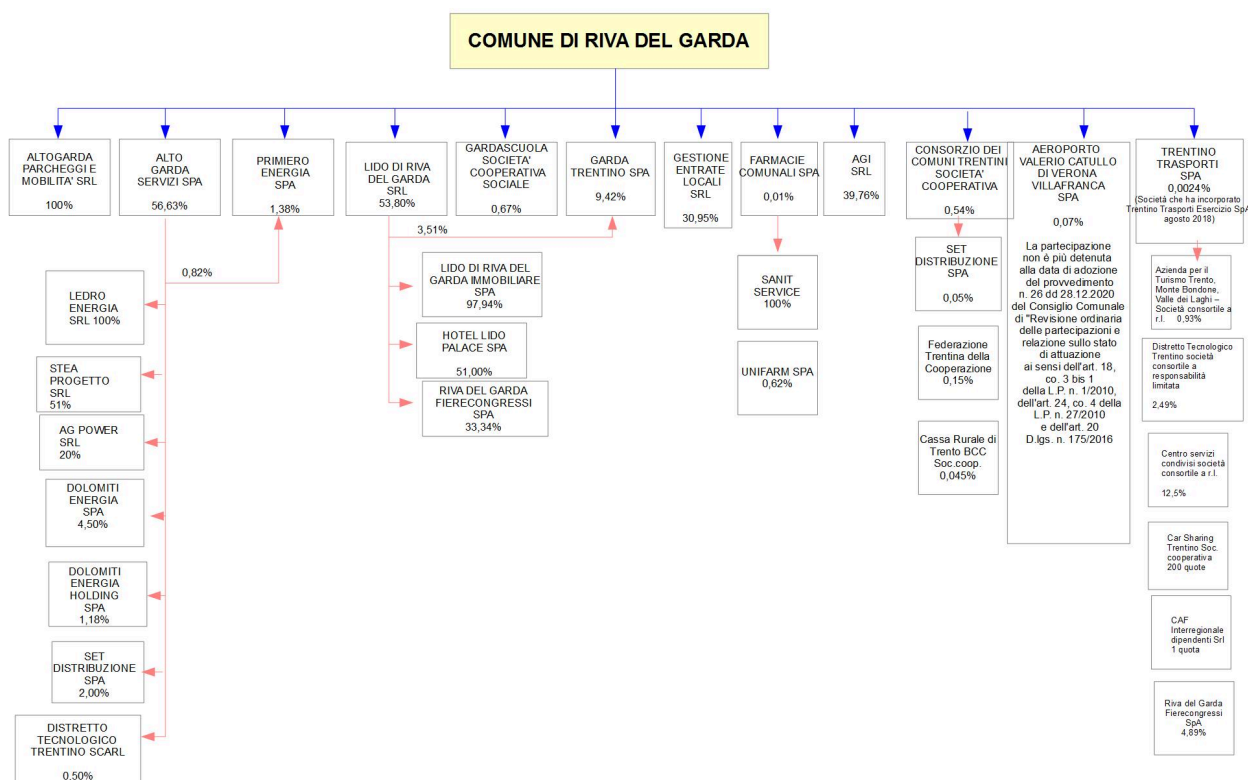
COMUNE DI RIVA DEL GARDA

ALTOGARDA PARCHEGGI E MOBILITA' SRL
100%

ALTO GARDA SERVIZI SPA
56,63%

PRIMIERO ENERGIA SPA
1,38%

LIDO DI RIVA DEL GARDA SRL
53,80%

GARDASCUOLA SOCIETA' COOPERATIVA SOCIALE
0,67%

GARDA TRENTINO SPA
9,42%

GESTIONE ENTRATE LOCALI SRL
30,95%

FARMACIE COMUNALI SPA
0,01%

AGI SRL
39,76%

CONSORZIO DEI COMUNI TRENTINI SOCIETA' COOPERATIVA
0,54%

AEROPORTO VALERIO CATULLO DI VERONA VILLAFRANCA SPA
0,07%

La partecipazione non è più detenuta alla data di adozione del provvedimento n. 26 dd 28.12 2020 del Consiglio Comunale di "Revisione ordinaria delle partecipazioni e relazione sullo stato di attuazione ai sensi dell'art. 18, co. 3 bis 1 della L.P. n. 1/2010, dell'art. 24, co. 4 della L.P. n. 27/2010 e dell'art. 20 D.lgs. n. 175/2016

TRENTINO TRASPORTI SPA
0,0024%
(Società che ha incorporato Trentino Trasporti Esercizio SpA agosto 2018)

0,82%

LEDRO ENERGIA SRL 100%

STEA PROGETTO SRL
51%

AG POWER SRL
20%

DOLOMITI ENERGIA SPA
4,50%

DOLOMITI ENERGIA HOLDING SPA
1,18%

SET DISTRIBUZIONE SPA
2,00%

DISTRETTO TECNOLOGICO TRENTINO SCARL
0,50%

3,51%

LIDO DI RIVA DEL GARDA IMMOBILIARE SPA
97,94%

HOTEL LIDO PALACE SPA
51,00%

RIVA DEL GARDA FIERECONGRESSI SPA
33,34%

SANIT SERVICE
100%

UNIFARM SPA
0,62%

SET DISTRIBUZIONE SPA
0,05%

Federazione Trentina della Cooperazione
0,15%

Cassa Rurale di Trento BCC Soc.coop.
0,045%

Azienda per il Turismo Trento, Monte Bondone, Valle dei Laghi – Società consortile a r.l. 0,93%

Distretto Tecnologico Trentino società consortile a responsabilità limitata
2,49%

Centro servizi condivisi società consortile a r.l.
12,5%

Car Sharing Trentino Soc. cooperativa 200 quote

CAF Interregionale dipendenti Srl 1 quota

Riva del Garda Fierecongressi SpA
4,89%